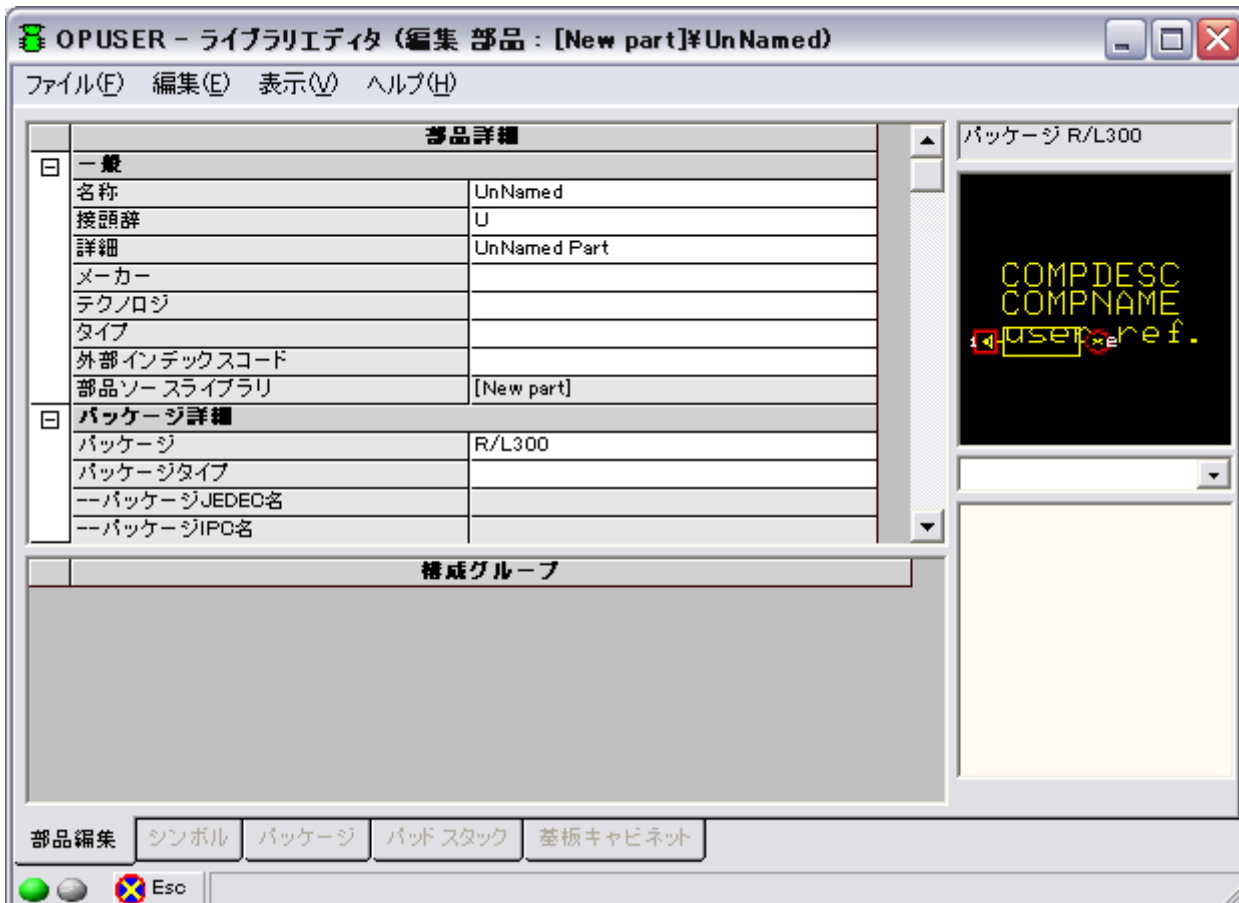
OPUSER - ライブラリエディタ (編集 部品 : [New part]¥UnNamed)

ファイル(F) 編集(E) 表示(V) ヘルプ(H)

| 部品詳細 | |
|---|---|
| 一般 | |
| 名称 | UnNamed |
| 接頭辞 | U |
| 詳細 | UnNamed Part |
| メーカー | |
| テクノロジ | |
| タイプ | |
| 外部インデックスコード | |
| 部品ソースライブラリ | [New part] |
| パッケージ詳細 | |
| パッケージ | R/L300 |
| パッケージタイプ | |
| --パッケージJEDEC名 | |
| --パッケージIPC名 | |

パッケージ R/L300

COMPDESC
COMPNAME
user ref.
1 2

構成グループ

部品編集 シンボル パッケージ パッドスタック 基板キャビネット

Esc